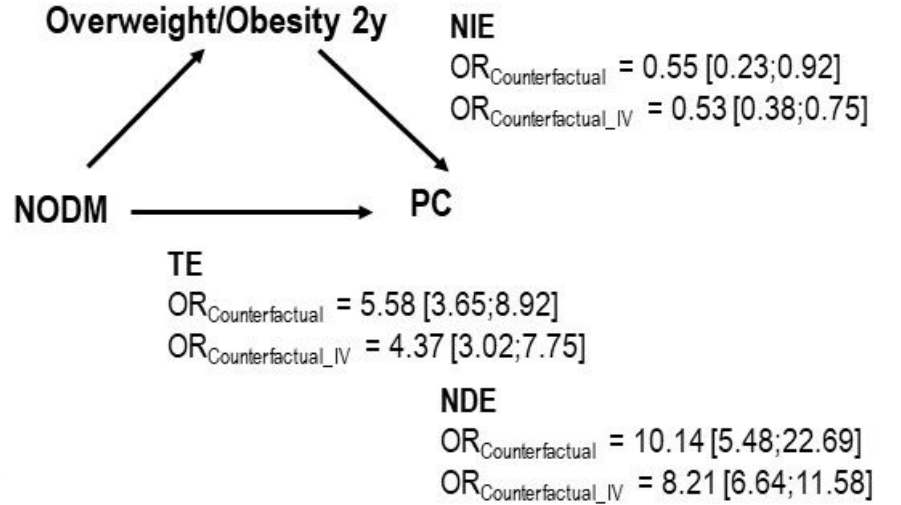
Overweight/Obesity 2y

NIE
$OR_{Counterfactual}$ = 0.55 [0.23;0.92]
$OR_{Counterfactual\_IV}$ = 0.53 [0.38;0.75]

NODM

PC

TE
$OR_{Counterfactual}$ = 5.58 [3.65;8.92]
$OR_{Counterfactual\_IV}$ = 4.37 [3.02;7.75]

NDE
$OR_{Counterfactual}$ = 10.14 [5.48;22.69]
$OR_{Counterfactual\_IV}$ = 8.21 [6.64;11.58]